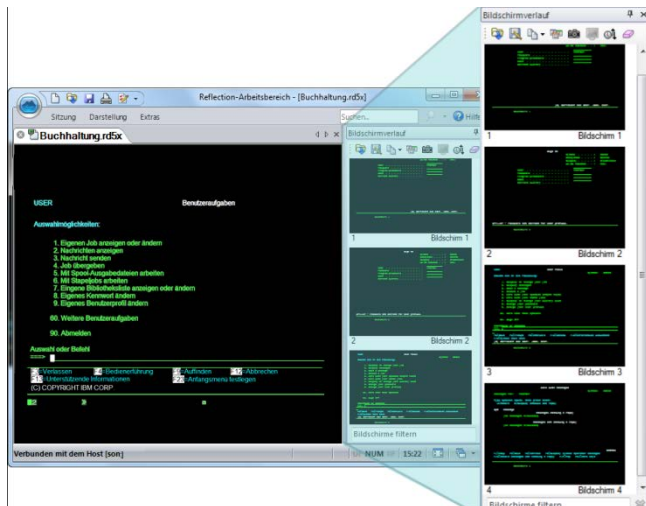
Reflection-Arbeitsbereich - [Buchhaltung.rd5x]

Sitzung Darstellung Extras

Suchen... Hilfe

Buchhaltung.rd5x

USER Benutzeraufgaben

Auswahlmöglichkeiten:

1. Eigenen Job anzeigen oder ändern
2. Nachrichten anzeigen
3. Nachricht senden
4. Job übergeben
5. Mit Spool-Ausgabedateien arbeiten
6. Mit Stapeljobs arbeiten
7. Eingene Bibliotheksliste anzeigen oder ändern
8. Eigenes Kennwort ändern
9. Eigenes Benutzerprofil ändern

60. Weitere Benutzeraufgaben

90. Abmelden

Auswahl oder Befehl
===>

F3=Verlassen F4=Bedienerführung F9=Auffinden F12=Abbrechen
F13=Unterstützende Informationen F23=Anfangsmenü festlegen
(C) COPYRIGHT IBM CORP

Verbunden mit dem Host [son]

NUM 15:22

Bildschirmverlauf

1 Bildschirm 1

2 Bildschirm 2

Bildschirme filtern

Bildschirmverlauf

1 Bildschirm 1

2 Bildschirm 2

3 Bildschirm 3

4 Bildschirm 4

Bildschirme filtern